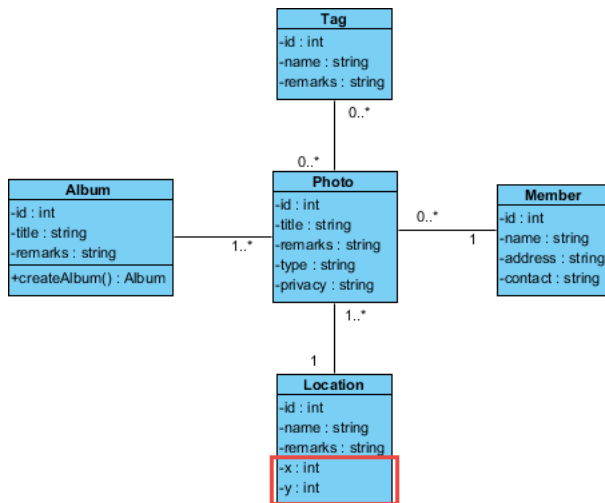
Tag
-id : int
-name : string
-remarks : string

0..*

0..*

Album
-id : int
-title : string
-remarks : string
+createAlbum() : Album

1..*

Photo
-id : int
-title : string
-remarks : string
-type : string
-privacy : string

0..*

1

Member
-id : int
-name : string
-address : string
-contact : string

1..*

1

Location
-id : int
-name : string
-remarks : string
-x : int
-y : int